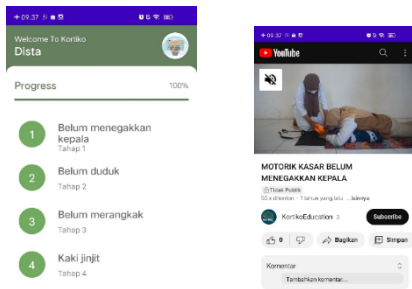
09.37
Welcome To Koriko
Dista
Progress
100%
1
Belum menegakkan kepala
Tahap 1
2
Belum duduk
Tahap 2
3
Belum merangkak
Tahap 3
4
Kaki jinjit
Tahap 4

09.37
YouTube
MOTORIK KASAR BELUM MENEGAKKAN KEPALA
Tidak Publik
55 x ditonton · 1 tahun yang lalu ...lainnya
KorikoEducation 3
Subscribe
0
Bagikan
Simpan
Komentar
Tambahkan komentar...